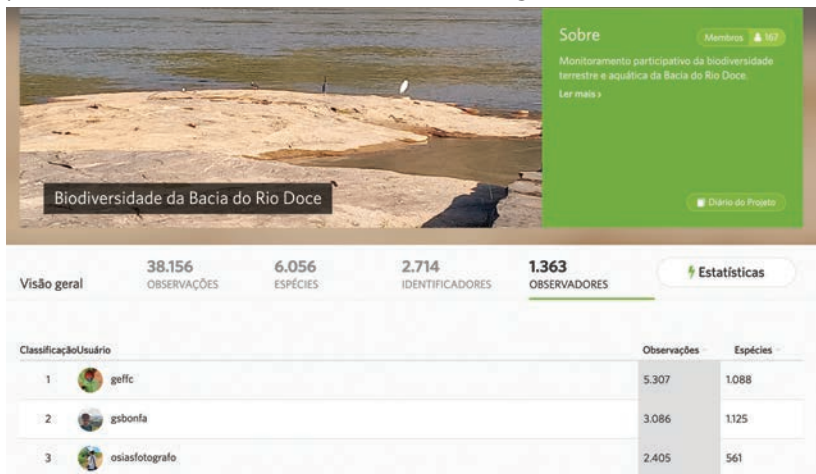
Sobre

Membros 167

Monitoramento participativo da biodiversidade terrestre e aquática da Bacia do Rio Doce.

Ler mais ›

Biodiversidade da Bacia do Rio Doce

Diário do Projeto

Visão geral

38.156 OBSERVAÇÕES

6.056 ESPÉCIES

2.714 IDENTIFICADORES

1.363 OBSERVADORES

Estatísticas

| Classificação | Usuário | Observações | Espécies |
|---|---|---|---|
| 1 | geffc | 5.307 | 1.088 |
| 2 | gsbonfa | 3.086 | 1.125 |
| 3 | osiasfotografo | 2.405 | 561 |